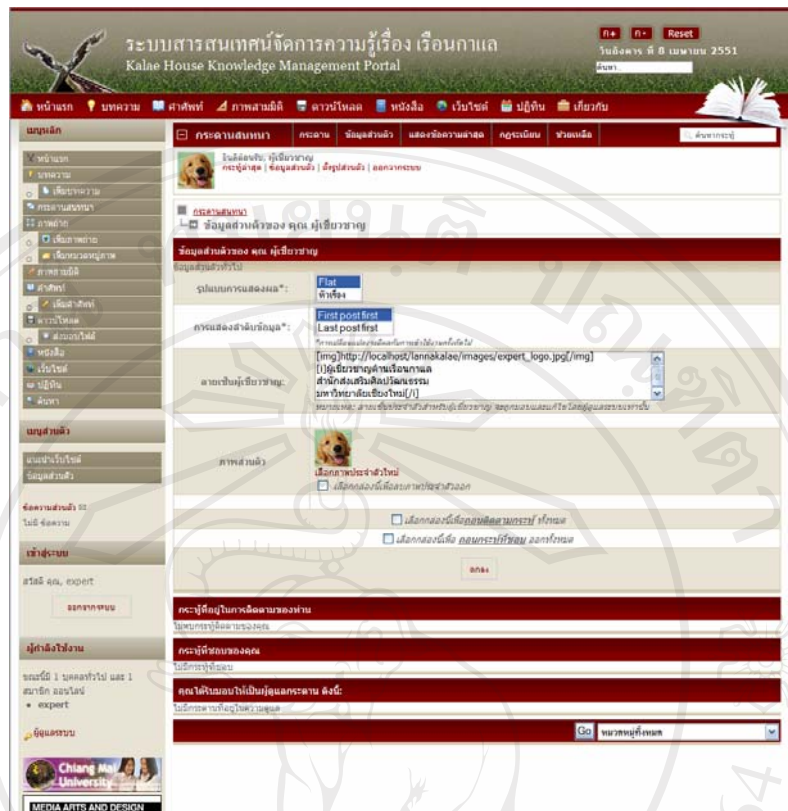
ระบบสารสนเทศน์จัดการความรู้เรื่อง เรือนกาแล
Kalae House Knowledge Management Portal

ก+ ก- Reset
วันอังคาร ที่ 8 เมษายน 2551
ค้นหา

หน้าแรก บทความ ศัพท์ ภาพสามมิติ ดาวน์โหลด หนังสือ เว็บไซต์ ปฏิทิน เกี่ยวกับ

เมนูหลัก
หน้าแรก
บทความ
เพิ่มบทความ
กระดานสนทนา
ภาพถ่าย
เพิ่มภาพถ่าย
เพิ่มหมวดหมู่ภาพ
ภาพสามมิติ
คำศัพท์
เพิ่มคำศัพท์
ดาวน์โหลด
ส่งแบบไฟล์
หนังสือ
เว็บไซต์
ปฏิทิน
ค้นหา

เมนูส่วนตัว
แนะนำเว็บไซต์
ข้อมูลส่วนตัว

ข้อความส่วนตัว
ไม่มี ข้อความ

เข้าสู่ระบบ
สวัสดี คุณ, expert
ออกจากระบบ

ผู้กำลังใช้งาน
ขณะนี้มี 1 บุคคลทั่วไป และ 1 สมาชิก ออนไลน์
• expert

ผู้ดูแลระบบ

Chiang Mai University
MEDIA ARTS AND DESIGN

กระดานสนทนา กระดาน ข้อมูลส่วนตัว แสดงข้อความล่าสุด กฎระเบียบ ช่วยเหลือ ค้นหากระทู้

ยินดีต้อนรับ, ผู้เชี่ยวชาญ
กระทู้ล่าสุด | ข้อมูลส่วนตัว | ดึงรูปส่วนตัว | ออกจากระบบ

กระดานสนทนา
ข้อมูลส่วนตัวของ คุณ ผู้เชี่ยวชาญ

ข้อมูลส่วนตัวของ คุณ ผู้เชี่ยวชาญ
ข้อมูลส่วนตัวทั่วไป

รูปแบบการแสดงผล*: Flat
ต่อเรื่อง

การแสดงลำดับข้อมูล*: First post first
Last post first
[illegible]

ลายเซ็นผู้เชี่ยวชาญ: [img]http://localhost/lannakalae/images/expert_logo.jpg[/img]
[i]ผู้เชี่ยวชาญด้านเรือนกาแล
สำนักส่งเสริมศิลปวัฒนธรรม
มหาวิทยาลัยเชียงใหม่[/i]
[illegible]

ภาพส่วนตัว
เลือกภาพประจำตัวใหม่
เลือกกล่องนี้เพื่อลบภาพประจำตัวออก

เลือกกล่องนี้เพื่อ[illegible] ทั้งหมด
เลือกกล่องนี้เพื่อ ถอนกระทู้ที่ชอบ ออกทั้งหมด

ตกลง

กระทู้ที่อยู่ในการติดตามของท่าน
ไม่พบกระทู้ติดตามของคุณ

กระทู้ที่ชอบของคุณ
ไม่มีกระทู้ที่ชอบ

คุณได้รับมอบให้เป็นผู้ดูแลกระดาน ดังนี้:
ไม่มีกระดานที่อยู่ในความดูแล

Go หมวดหมู่ทั้งหมด